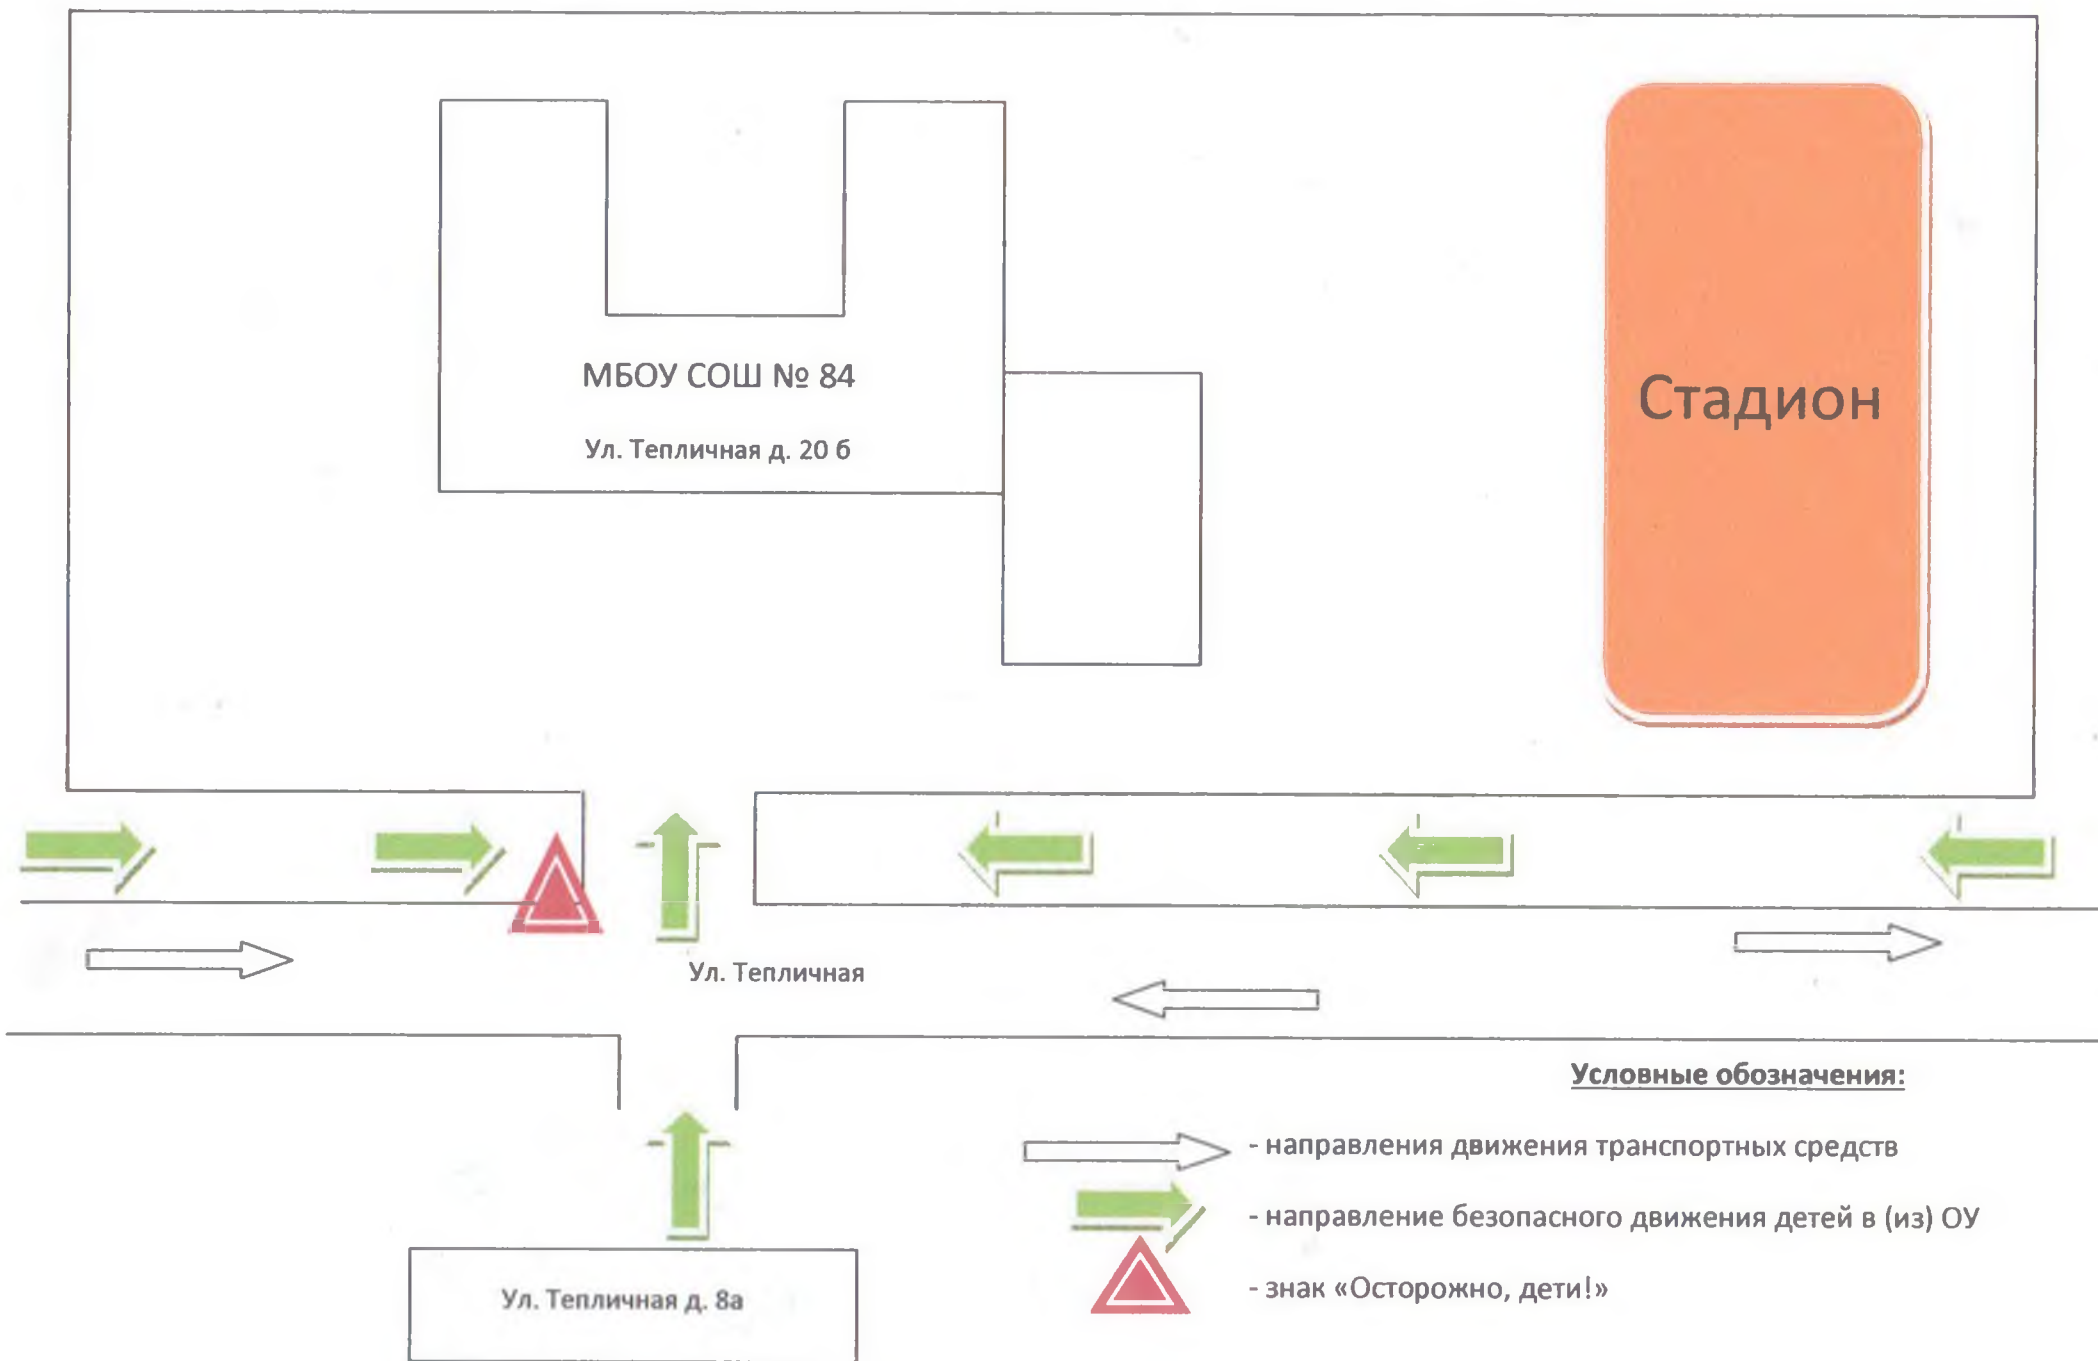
МБОУ СОШ № 84

Ул. Тепличная д. 20 б

Стадион

Ул. Тепличная

Условные обозначения:

- направления движения транспортных средств

- направление безопасного движения детей в (из) ОУ

- знак «Осторожно, дети!»

Ул. Тепличная д. 8а